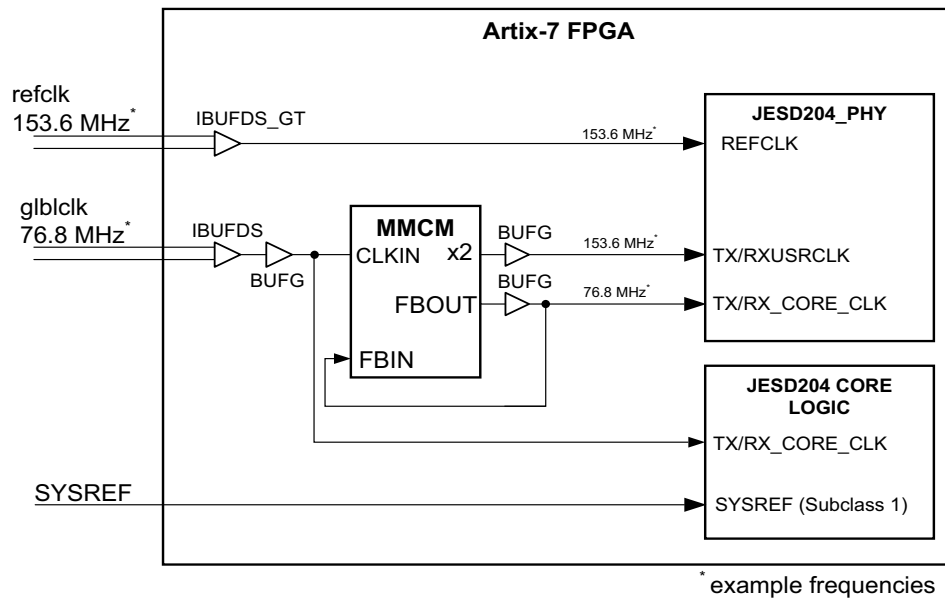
Artix-7 FPGA

refclk
153.6 MHz*

IBUFDS_GT

153.6 MHz*

JESD204_PHY
REFCLK

glblclk
76.8 MHz*

IBUFDS

BUFG

MMCM
CLKIN x2

BUFG
153.6 MHz*

TX/RXUSRCLK

FBOUT

BUFG
76.8 MHz*

TX/RX_CORE_CLK

FBIN

JESD204 CORE LOGIC

TX/RX_CORE_CLK

SYSREF

SYSREF (Subclass 1)

* example frequencies